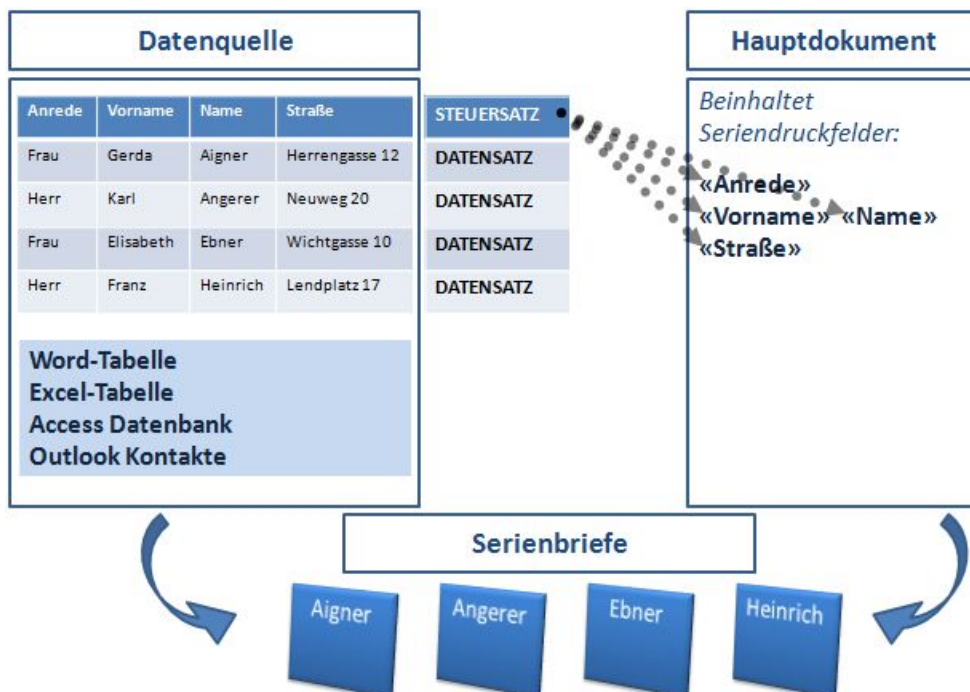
Datenquelle

| Anrede | Vorname | Name | Straße |
|---|---|---|---|
| Frau | Gerda | Aigner | Herrengasse 12 |
| Herr | Karl | Angerer | Neuweg 20 |
| Frau | Elisabeth | Ebner | Wichtgasse 10 |
| Herr | Franz | Heinrich | Lendplatz 17 |

Word-Tabelle
Excel-Tabelle
Access Datenbank
Outlook Kontakte

STEUERSATZ
DATENSATZ
DATENSATZ
DATENSATZ
DATENSATZ

Hauptdokument

Beinhaltet Seriendruckfelder:

«Anrede»
«Vorname» «Name»
«Straße»

Serienbriefe

Aigner
Angerer
Ebner
Heinrich